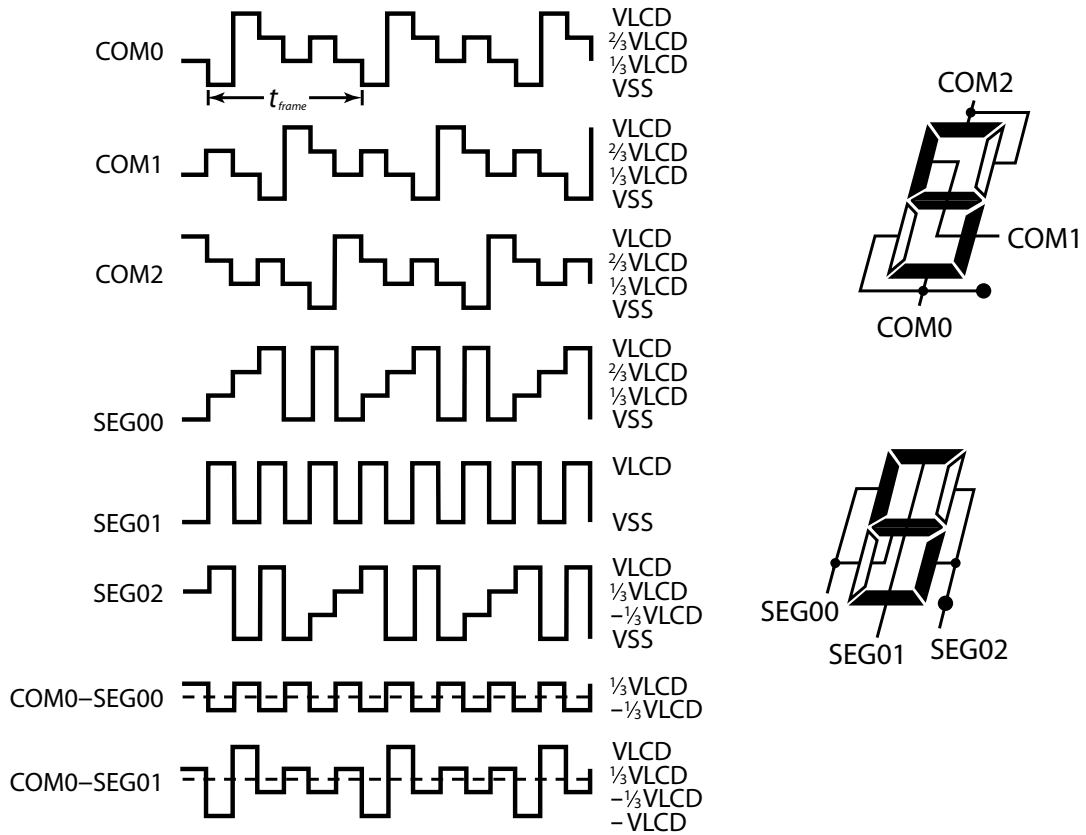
COM0
$t_{frame}$
VLCD
⅔VLCD
⅓VLCD
VSS

COM1
VLCD
⅔VLCD
⅓VLCD
VSS

COM2
VLCD
⅔VLCD
⅓VLCD
VSS

SEG00
VLCD
⅔VLCD
⅓VLCD
VSS

SEG01
VLCD
VSS

SEG02
VLCD
⅓VLCD
−⅓VLCD
VSS

COM0−SEG00
⅓VLCD
−⅓VLCD

COM0−SEG01
VLCD
⅓VLCD
−⅓VLCD
−VLCD

COM2
COM1
COM0

SEG00
SEG01
SEG02